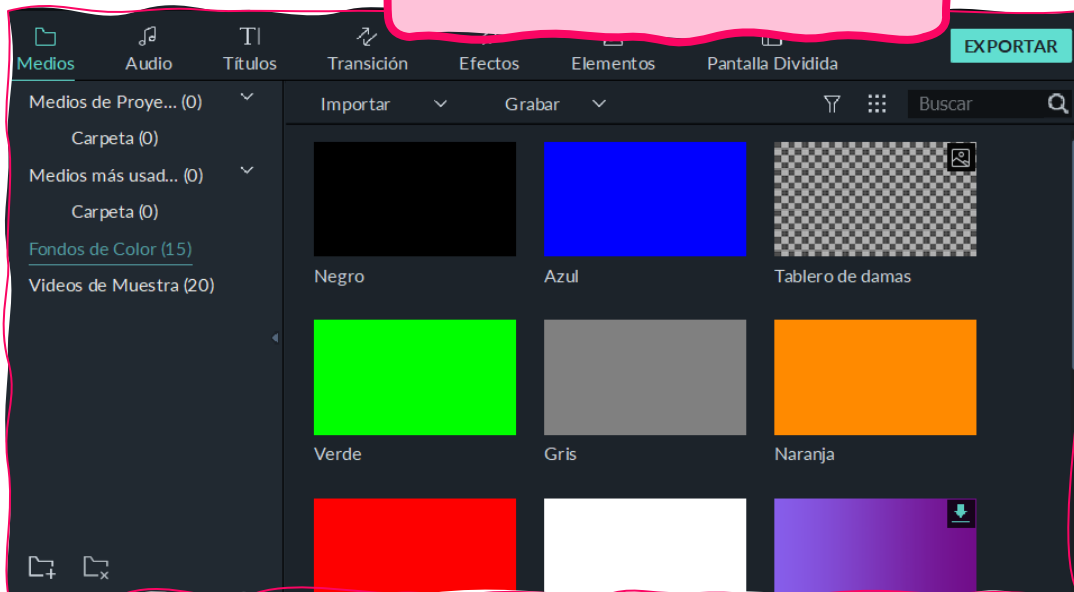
Medios Audio Títulos Transición Efectos Elementos Pantalla Dividida EXPORTAR

Medios de Proye... (0)
Carpeta (0)
Medios más usad... (0)
Carpeta (0)
Fondos de Color (15)
Videos de Muestra (20)

Importar Grabar Buscar

Negro
Azul
Tablero de damas
Verde
Gris
Naranja